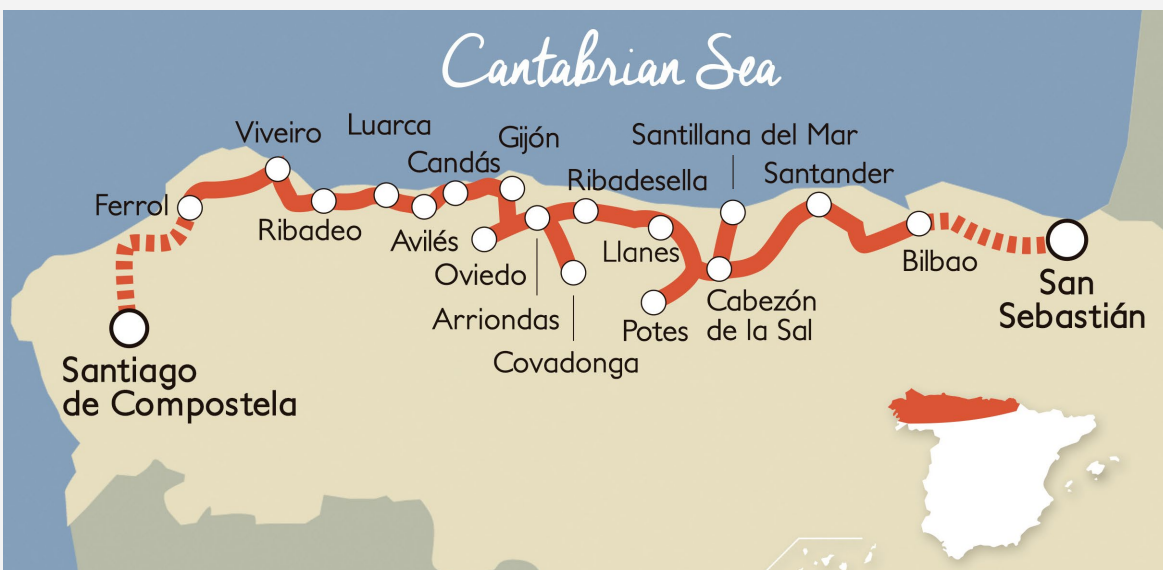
Cantabrian Sea

Viveiro
Luarca
Gijón
Santillana del Mar
Candás
Ribadesella
Santander
Ferrol
Ribadeo
Avilés
Llanes
Bilbao
San Sebastián
Oviedo
Arriondas
Potes
Cabezón de la Sal
Covadonga
Santiago de Compostela